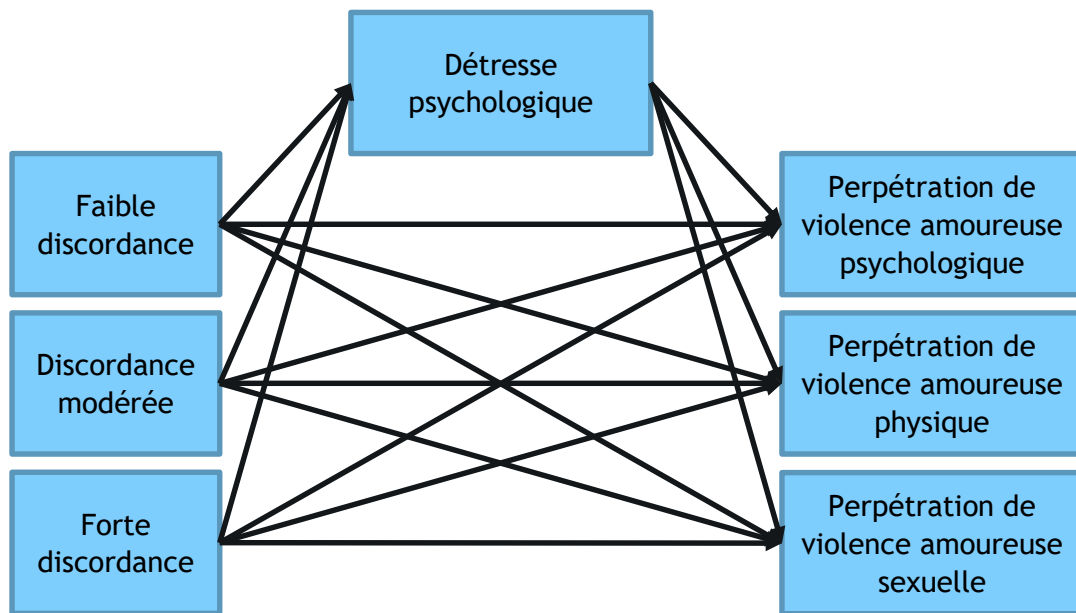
Détresse psychologique

Faible discordance

Discordance modérée

Forte discordance

Perpétration de violence amoureuse psychologique

Perpétration de violence amoureuse physique

Perpétration de violence amoureuse sexuelle